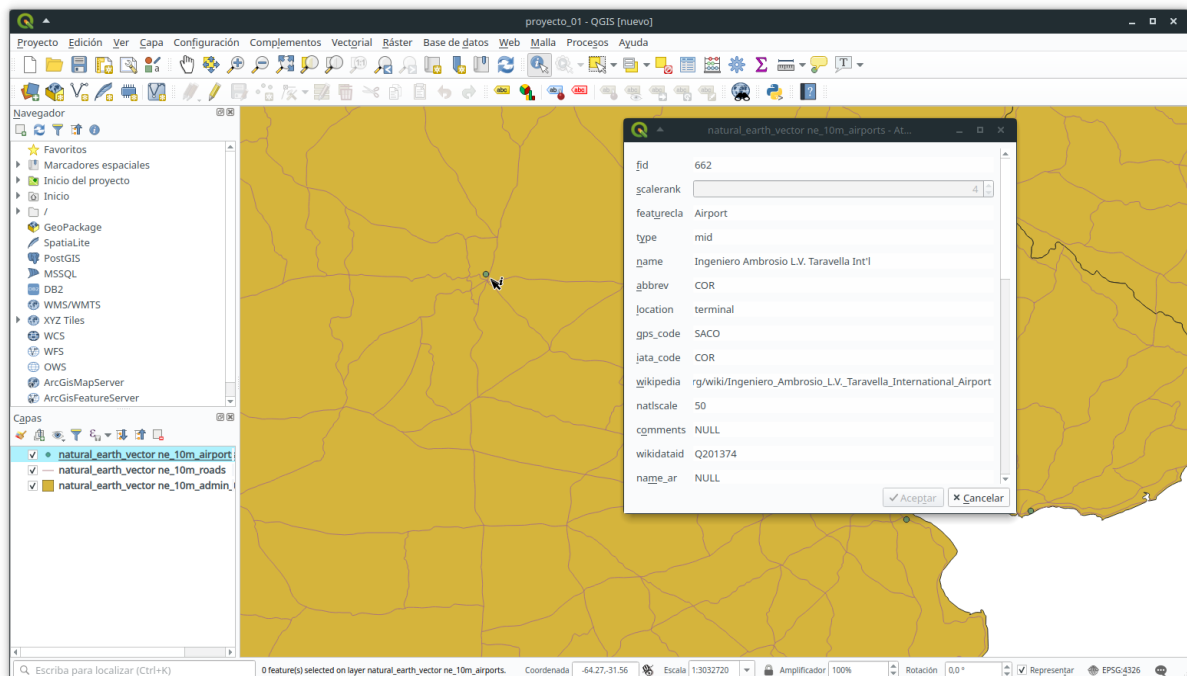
proyecto_01 - QGIS [nuevo]

Proyecto Edición Ver Capa Configuración Complementos Vectorial Ráster Base de datos Web Malla Procesos Ayuda

Navegador

Favoritos
Marcadores espaciales
Inicio del proyecto
Inicio
/
GeoPackage
SpatiaLite
PostGIS
MSSQL
DB2
WMS/WMTS
XYZ Tiles
WCS
WFS
OWS
ArcGisMapServer
ArcGisFeatureServer

Capas

natural_earth_vector ne_10m_airport
natural_earth_vector ne_10m_roads
natural_earth_vector ne_10m_admin_(

natural_earth_vector ne_10m_airports - At...

| | |
|---|---|
| fid | 662 |
| scalerank | 4 |
| featurecla | Airport |
| type | mid |
| name | Ingeniero Ambrosio L.V. Taravella Int'l |
| abbrev | COR |
| location | terminal |
| gps_code | SACO |
| iata_code | COR |
| wikipedia | rg/wiki/Ingeniero_Ambrosio_L.V._Taravella_International_Airport |
| natlscale | 50 |
| comments | NULL |
| wikidataid | Q201374 |
| name_ar | NULL |

Aceptar ✕ Cancelar

Escriba para localizar (Ctrl+K) 0 feature(s) selected on layer natural_earth_vector ne_10m_airports. Coordenada -64.27,-31.56 Escala 1:3032720 Amplificador 100% Rotación 0,0 ° Representar EPSG:4326